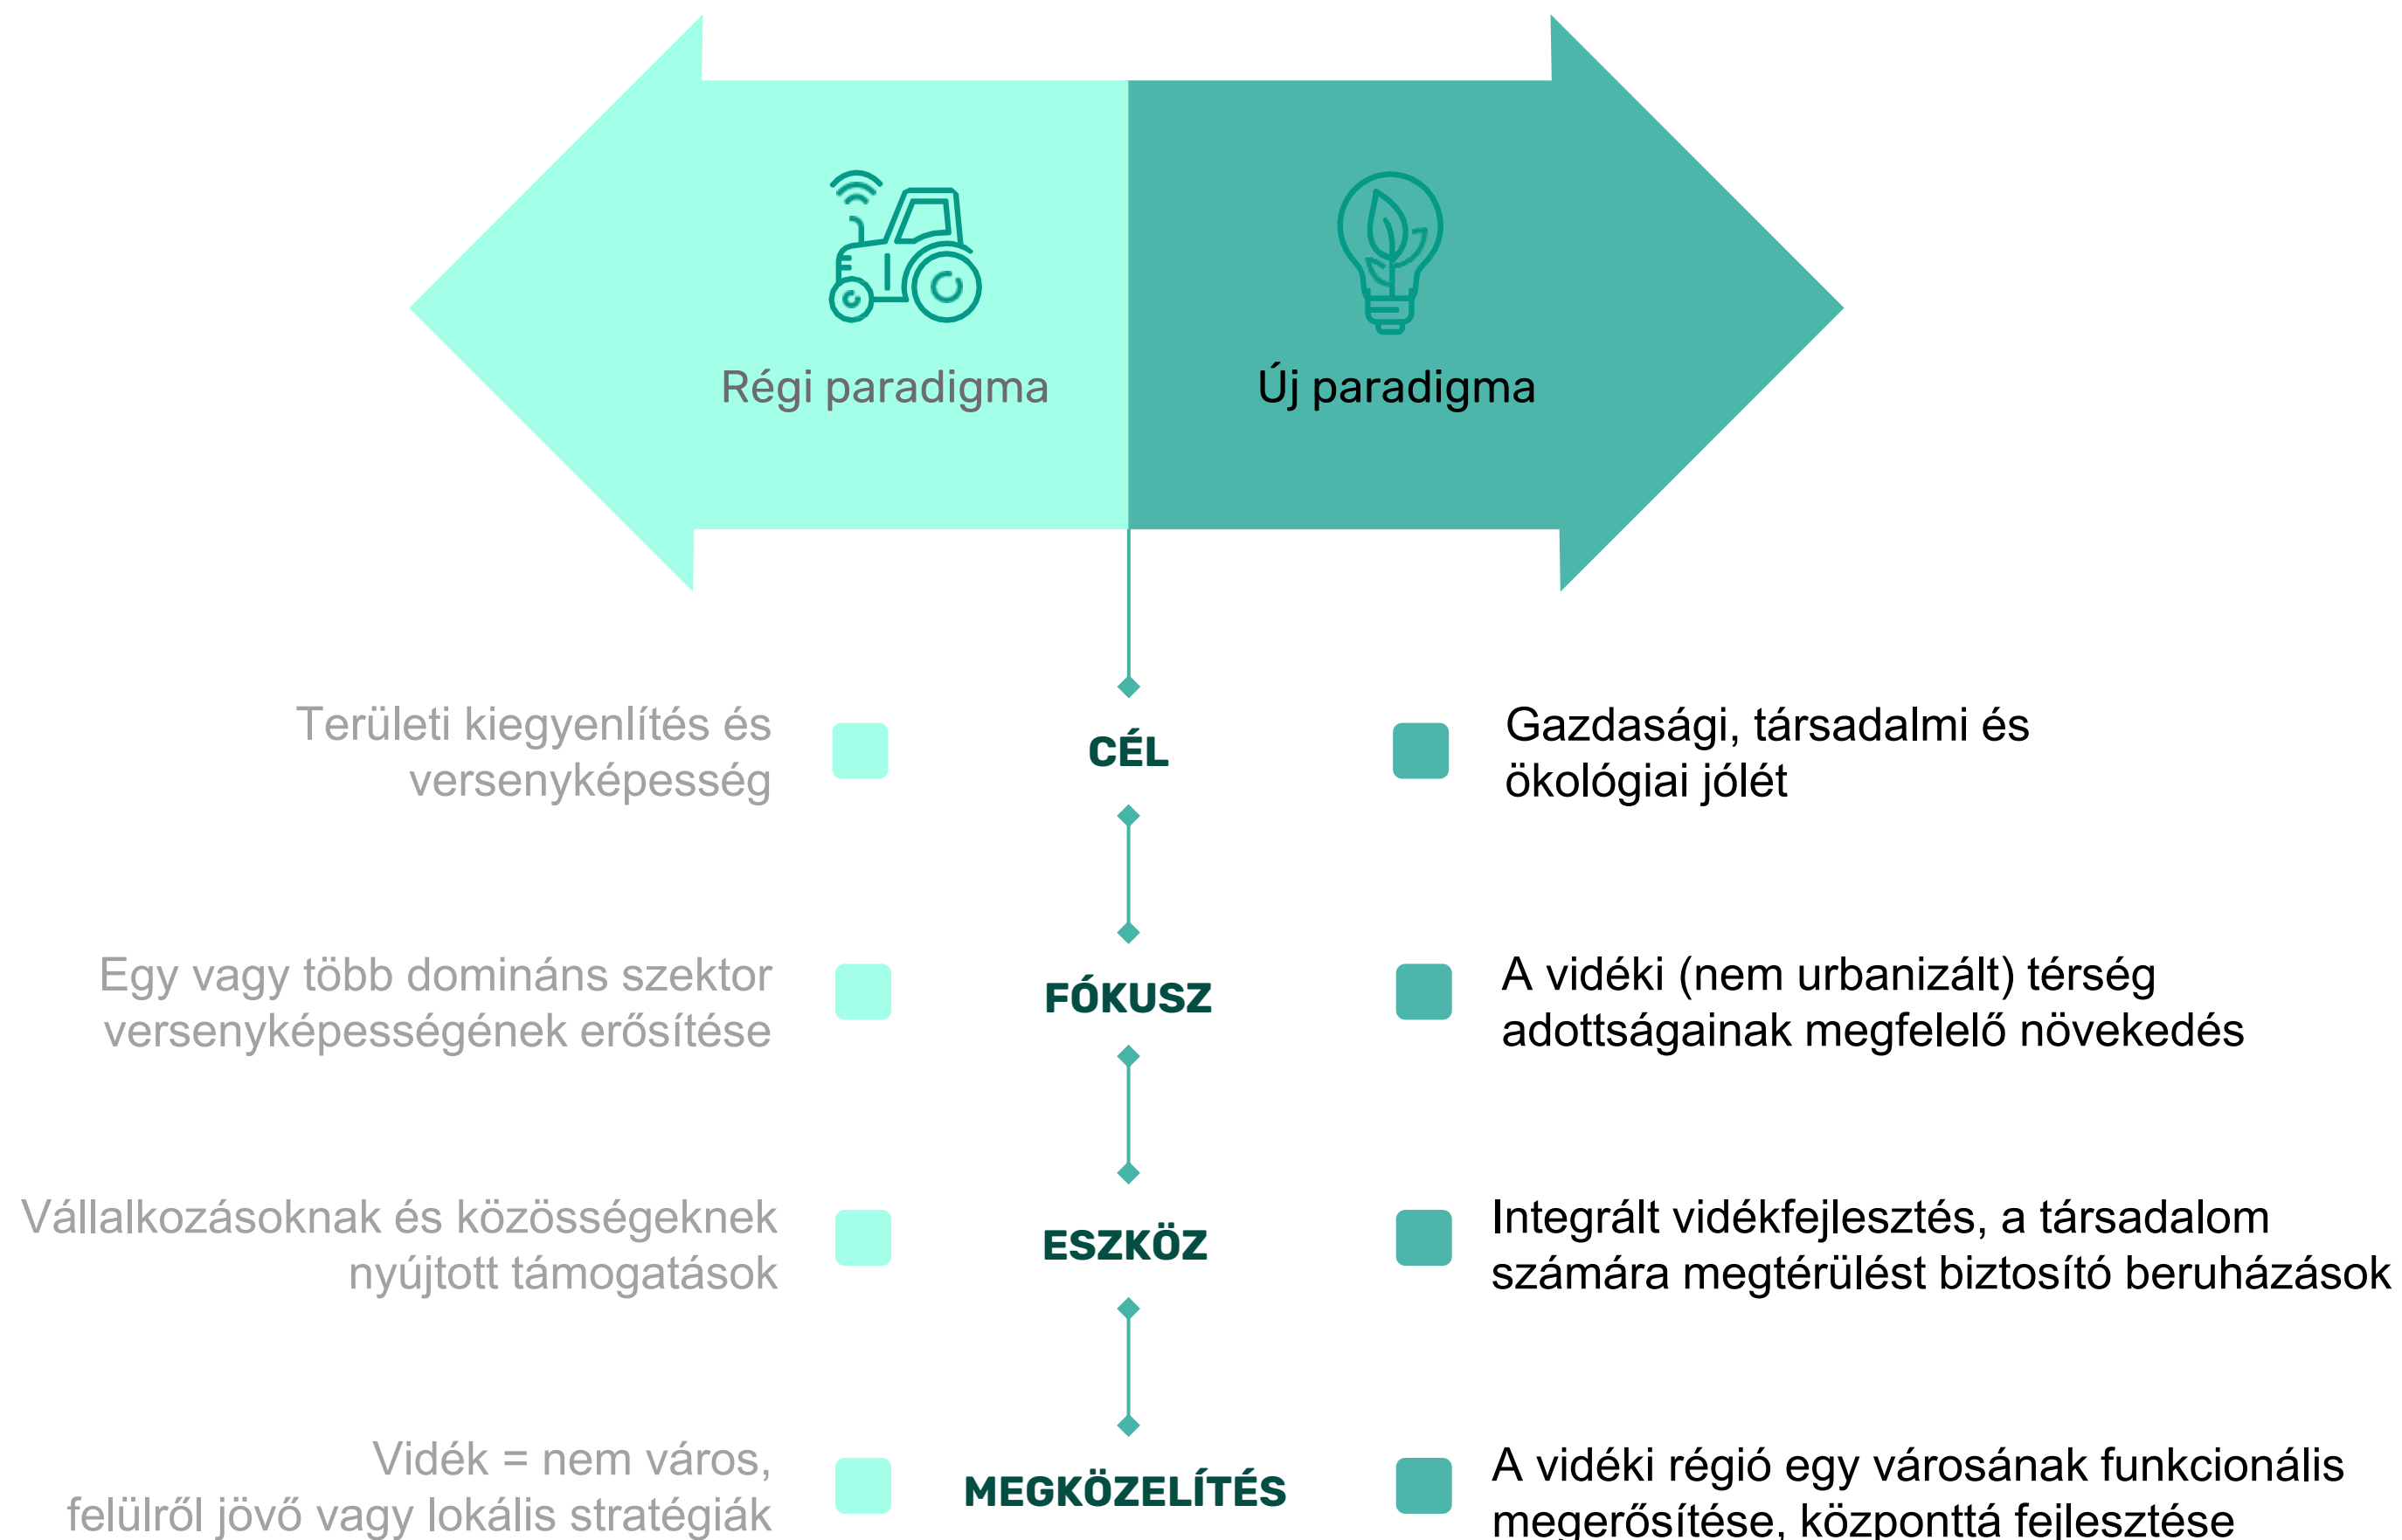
Régi paradigma

Új paradigma

Területi kiegyenlítés és versenyképesség

CÉL

Gazdasági, társadalmi és ökológiai jólét

Egy vagy több domináns szektor versenyképességének erősítése

FÓKUSZ

A vidéki (nem urbanizált) térség adottságainak megfelelő növekedés

Vállalkozásoknak és közösségeknek nyújtott támogatások

ESZKÖZ

Integrált vidékfejlesztés, a társadalom számára megtérülést biztosító beruházások

Vidék = nem város, felülről jövő vagy lokális stratégiák

MEGKÖZELÍTÉS

A vidéki régió egy városának funkcionális megerősítése, központtá fejlesztése